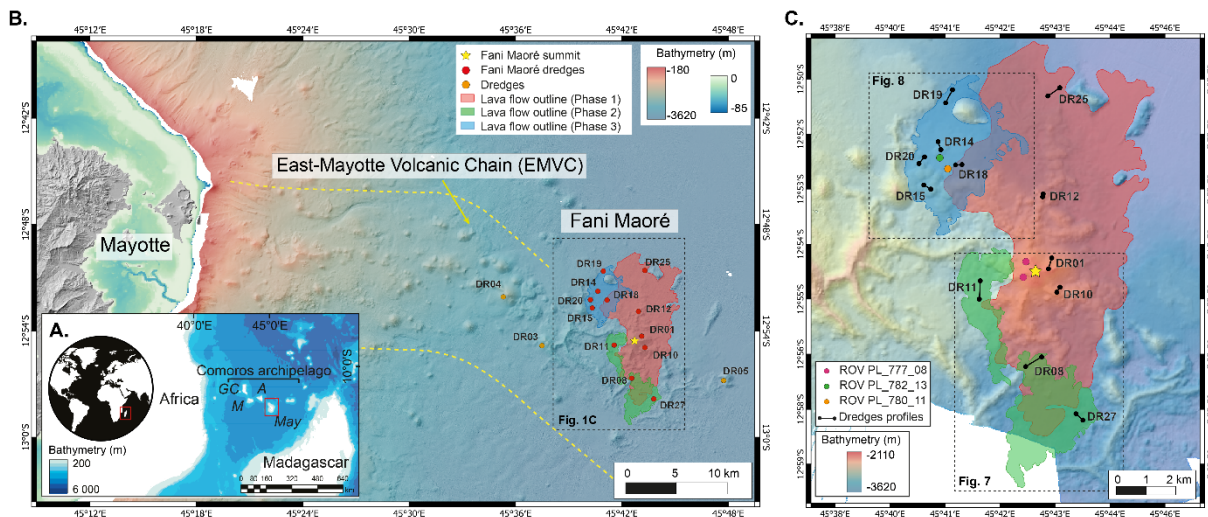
B.

45°12'E 45°18'E 45°24'E 45°30'E 45°36'E 45°42'E 45°48'E

Fani Maoré summit
Fani Maoré dredges
Dredges
Lava flow outline (Phase 1)
Lava flow outline (Phase 2)
Lava flow outline (Phase 3)

Bathymetry (m)
-180
-3620
0
-85

12°42'S
12°48'S
12°54'S
13°0'S

East-Mayotte Volcanic Chain (EMVC)

Mayotte

Fani Maoré

DR19 DR25 DR14 DR18 DR20 DR15 DR12 DR01 DR11 DR10 DR08 DR27 DR04 DR03 DR05

Fig. 1C

0 5 10 km

A.

40°0'E 45°0'E

10°0'S

Comoros archipelago

GC A M May

Africa

Madagascar

Bathymetry (m)
200
6 000

0 80 160 320 480 640 km

C.

45°38'E 45°40'E 45°41'E 45°42'E 45°43'E 45°44'E 45°46'E

12°50'S
12°52'S
12°53'S
12°54'S
12°55'S
12°56'S
12°58'S
12°59'S

Fig. 8

DR19 DR25 DR14 DR20 DR18 DR15 DR12 DR01 DR11 DR10 DR08 DR27

ROV PL_777_08
ROV PL_782_13
ROV PL_780_11
Dredges profiles

Bathymetry (m)
-2110
-3620

Fig. 7

0 1 2 km